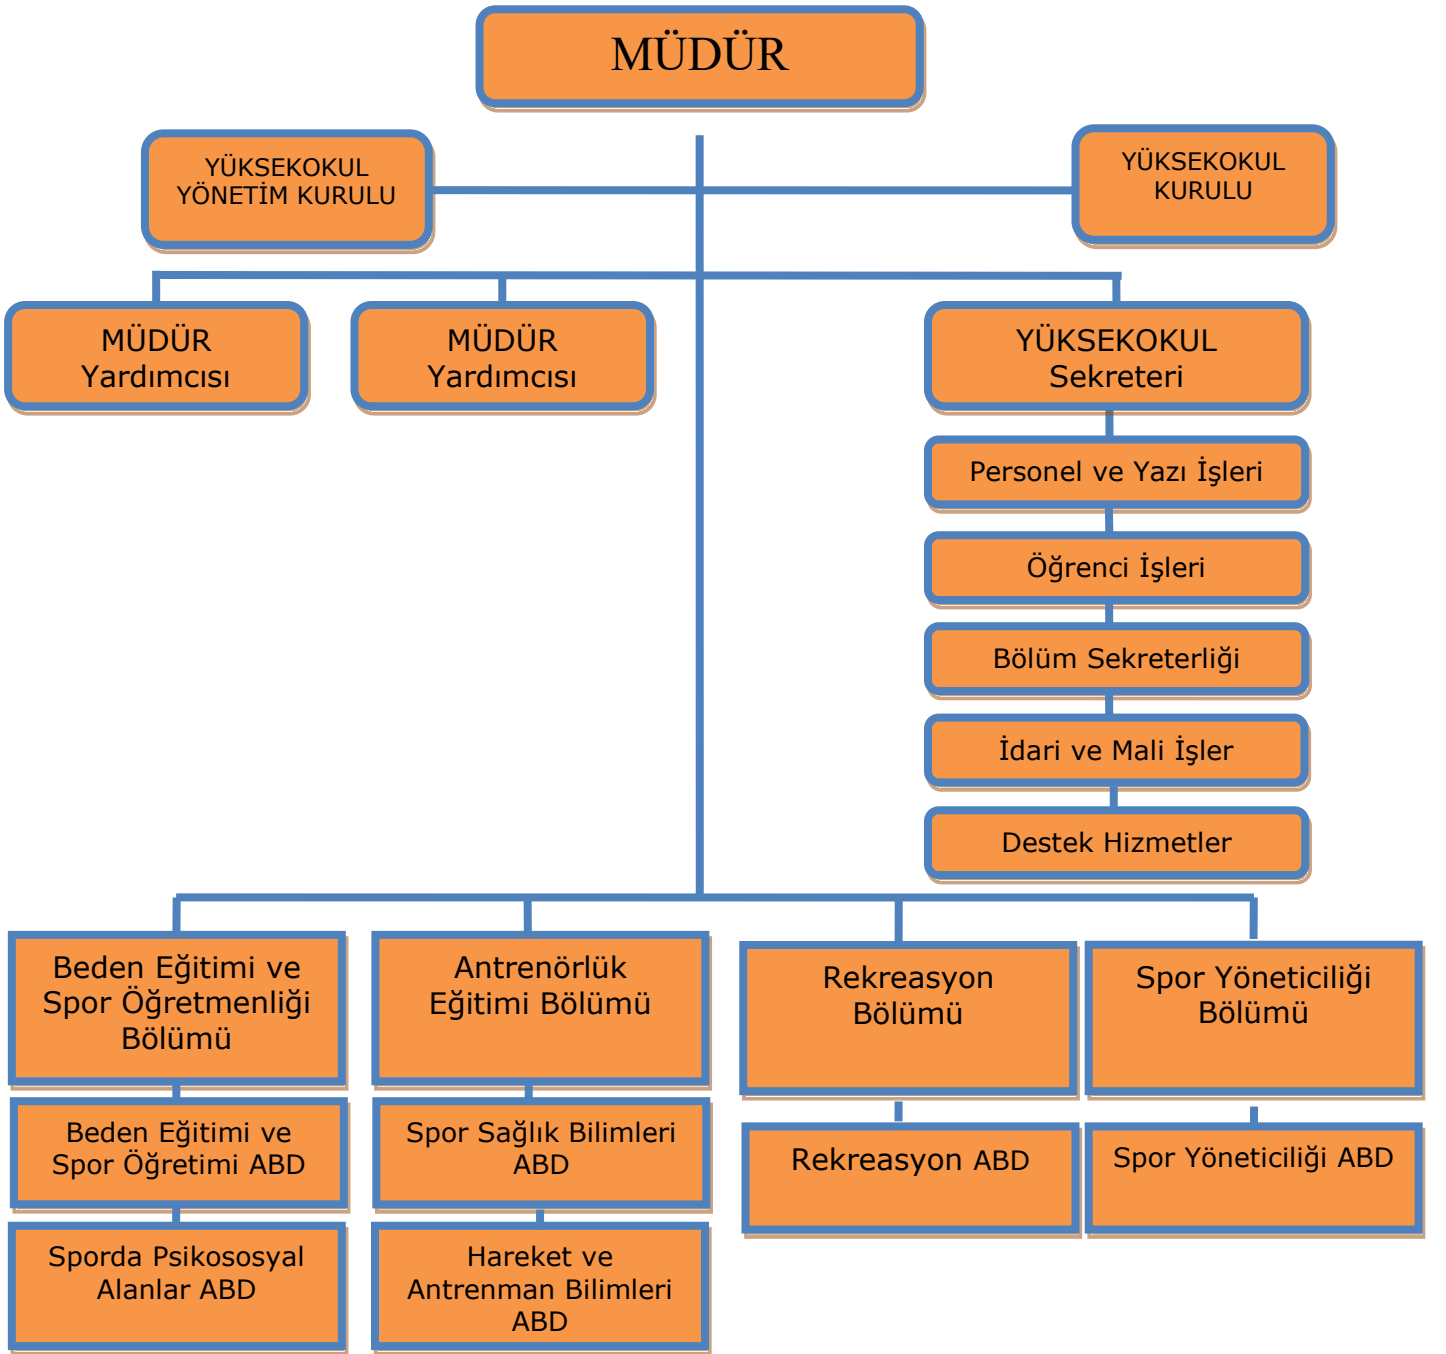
MÜDÜR

YÜKSEKOKUL YÖNETİM KURULU

YÜKSEKOKUL KURULU

MÜDÜR Yardımcısı

MÜDÜR Yardımcısı

YÜKSEKOKUL Sekreteri

Personel ve Yazı İşleri

Öğrenci İşleri

Bölüm Sekreterliği

İdari ve Mali İşler

Destek Hizmetler

Beden Eğitimi ve Spor Öğretmenliği Bölümü

Beden Eğitimi ve Spor Öğretimi ABD

Sporda Psikososyal Alanlar ABD

Antrenörlük Eğitimi Bölümü

Spor Sağlık Bilimleri ABD

Hareket ve Antrenman Bilimleri ABD

Rekreasyon Bölümü

Rekreasyon ABD

Spor Yöneticiliği Bölümü

Spor Yöneticiliği ABD